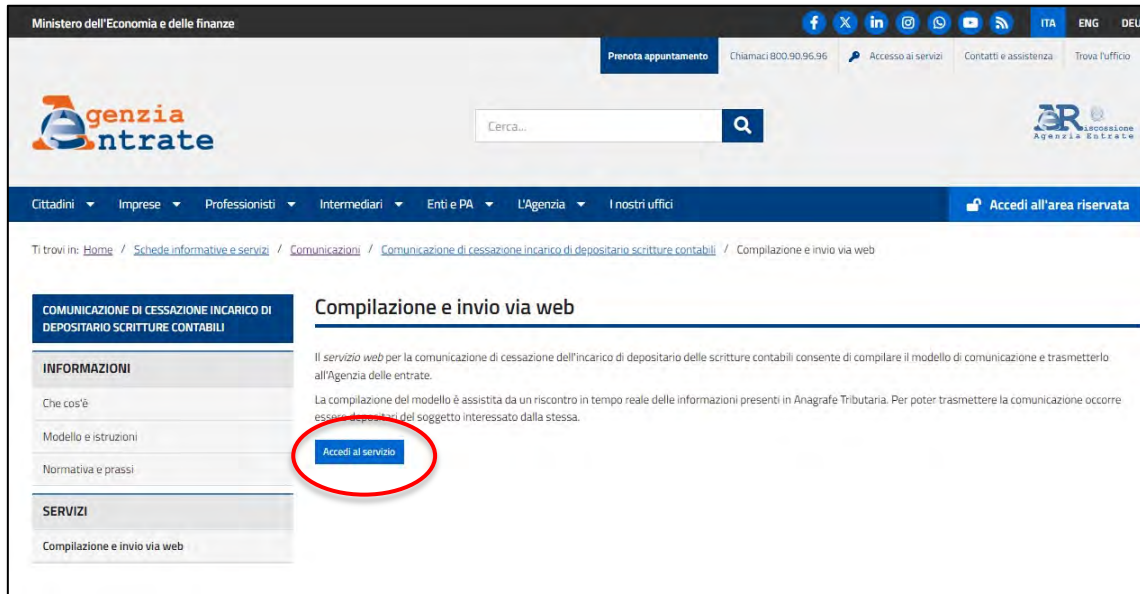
Ministero dell'Economia e delle finanze

ITA ENG DEU

Prenota appuntamento Chiamaci 800.90.96.96 Accesso ai servizi Contatti e assistenza Trova l'ufficio

Agenzia Entrate

Cerca...

Riscossione Agenzia Entrate

Cittadini Imprese Professionisti Intermediari Enti e PA L'Agenzia I nostri uffici

Accedi all'area riservata

Ti trovi in: Home / Schede informative e servizi / Comunicazioni / Comunicazione di cessazione incarico di depositario scritture contabili / Compilazione e invio via web

COMUNICAZIONE DI CESSAZIONE INCARICO DI DEPOSITARIO SCRITTURE CONTABILI

INFORMAZIONI

Che cos'è

Modello e istruzioni

Normativa e prassi

SERVIZI

Compilazione e invio via web

Compilazione e invio via web

Il *servizio web* per la comunicazione di cessazione dell'incarico di depositario delle scritture contabili consente di compilare il modello di comunicazione e trasmetterlo all'Agenzia delle entrate.

La compilazione del modello è assistita da un riscontro in tempo reale delle informazioni presenti in Anagrafe Tributaria. Per poter trasmettere la comunicazione occorre essere depositari del soggetto interessato dalla stessa.

Accedi al servizio